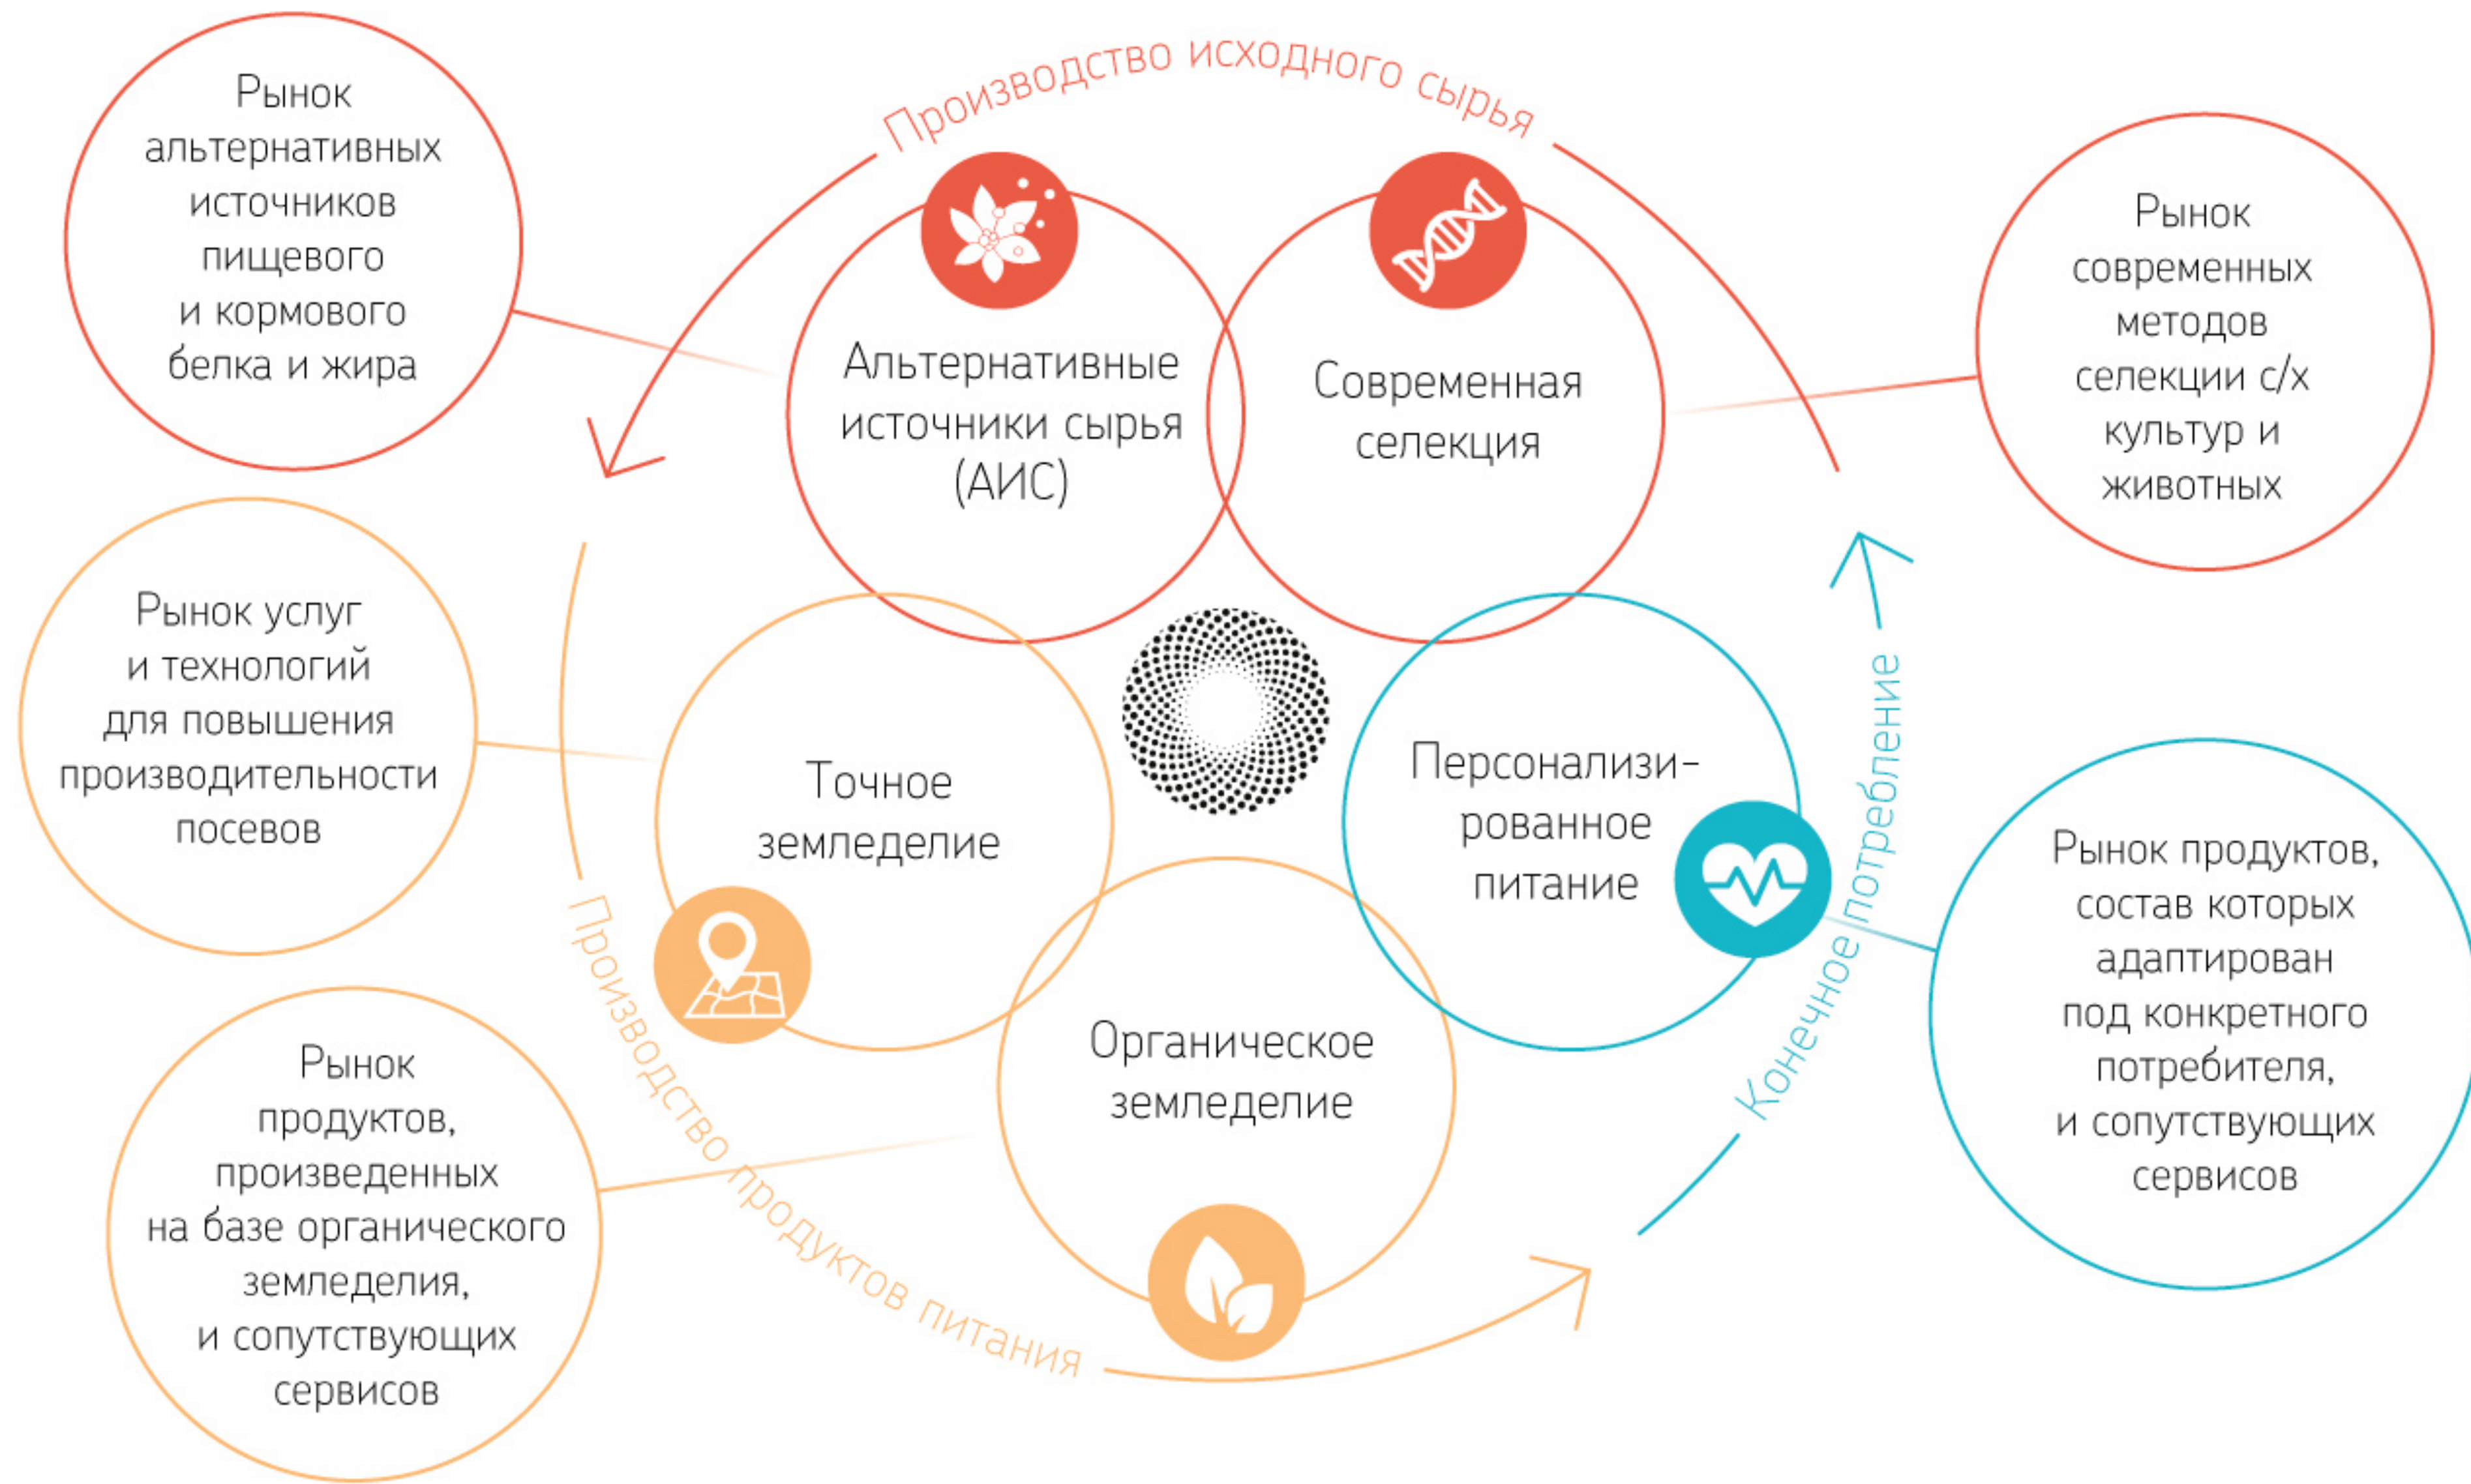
Производство исходного сырья

Рынок альтернативных источников пищевого и кормового белка и жира

Альтернативные источники сырья (АИС)

Современная селекция

Рынок современных методов селекции с/х культур и животных

Рынок услуг и технологий для повышения производительности посевов

Точное земледелие

Персонализированное питание

Конечное потребление

Органическое земледелие

Рынок продуктов, состав которых адаптирован под конкретного потребителя, и сопутствующих сервисов

Рынок продуктов, произведенных на базе органического земледелия, и сопутствующих сервисов

Производство продуктов питания